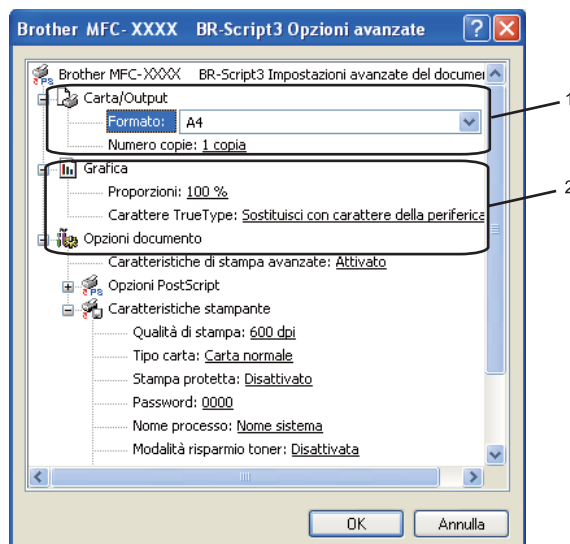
Brother MFC- XXXX BR-Script3 Opzioni avanzate

Brother MFC-XXXX BR-Script3 Impostazioni avanzate del documen

Carta/Output

Formato: A4

Numero copie: 1 copia

Grafica

Proporzioni: 100 %

Carattere TrueType: Sostituisci con carattere della periferica

Opzioni documento

Caratteristiche di stampa avanzate: Attivato

Opzioni PostScript

Caratteristiche stampante

Qualità di stampa: 600 dpi

Tipo carta: Carta normale

Stampa protetta: Disattivato

Password: 0000

Nome processo: Nome sistema

Modalità risparmio toner: Disattivata

1

2

OK

Annulla